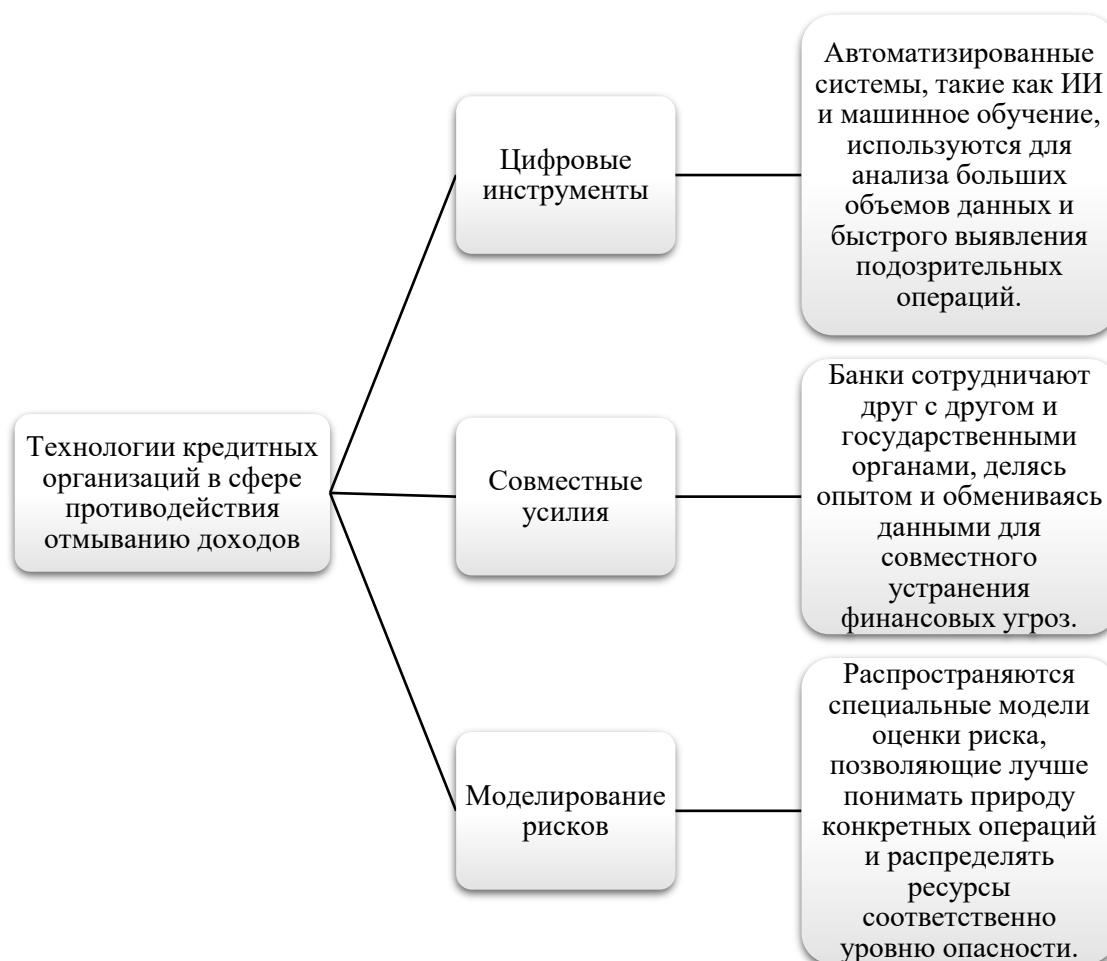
Технологии кредитных организаций в сфере противодействия отмыванию доходов

Цифровые инструменты

Автоматизированные системы, такие как ИИ и машинное обучение, используются для анализа больших объемов данных и быстрого выявления подозрительных операций.

Совместные усилия

Банки сотрудничают друг с другом и государственными органами, делясь опытом и обмениваясь данными для совместного устранения финансовых угроз.

Моделирование рисков

Распространяются специальные модели оценки риска, позволяющие лучше понимать природу конкретных операций и распределять ресурсы соответственно уровню опасности.